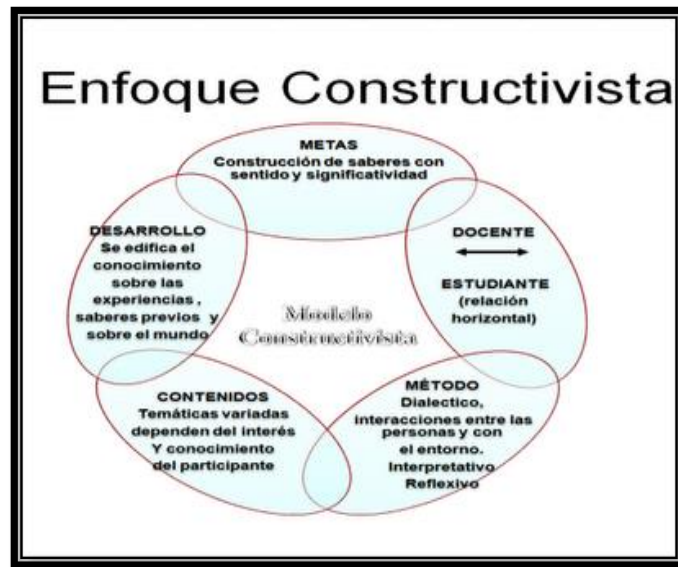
Enfoque Constructivista

METAS
Construcción de saberes con sentido y significatividad

DOCENTE
ESTUDIANTE
(relación horizontal)

MÉTODO
Dialectico, interacciones entre las personas y con el entorno.
Interpretativo
Reflexivo

CONTENIDOS
Temáticas variadas dependen del interés Y conocimiento del participante

DESARROLLO
Se edifica el conocimiento sobre las experiencias , saberes previos y sobre el mundo

Modelo Constructivista